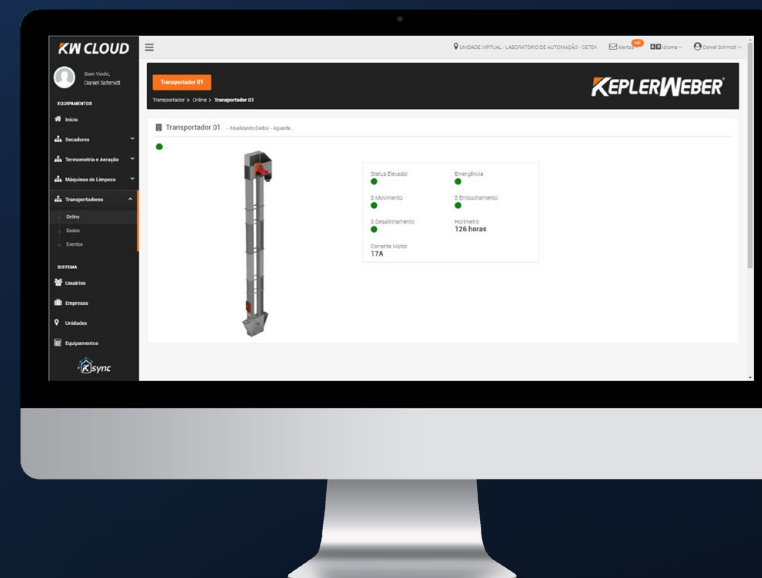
KW CLOUD

Bem Vindo, Daniel Schmidt

EQUIPAMENTOS

Início

Secadores

Termometria e Aeração

Máquinas de Limpeza

Transportadores

Online

Dados

Eventos

SISTEMA

Usuários

Empresas

Unidades

Equipamentos

Ksync

UNIDADE VIRTUAL - LABORATÓRIO DE AUTOMAÇÃO - CETEA

Alertas

Idioma

Daniel Schmidt

Transportador 01

Transportador > Online > Transportador 01

KEPLERWEBER

Transportador 01 - Atualizando Dados - Aguarde...

| Status Elevador | Emergência |
|---|---|
| S.Movimento | S.Embuchamento |
| S.Desalinhamento | Horímetro 126 horas |
| Corrente Motor 17A | |